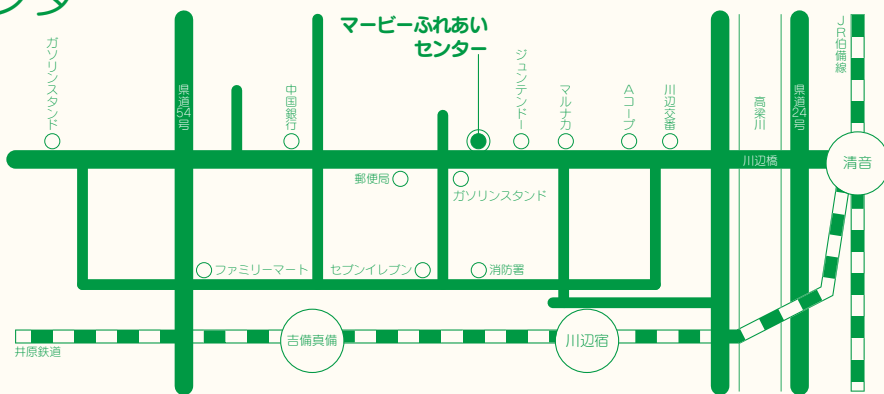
ンタ

マービーふれあいセンター

ガソリンスタンド

県道54号

中国銀行

ジュンテンドー

マルナカ

Aコープ

川辺交番

高梁川

県道24号

JR伯備線

川辺橋

清音

郵便局

ガソリンスタンド

ファミリーマート

セブンイレブン

消防署

吉備真備

川辺宿

井原鉄道